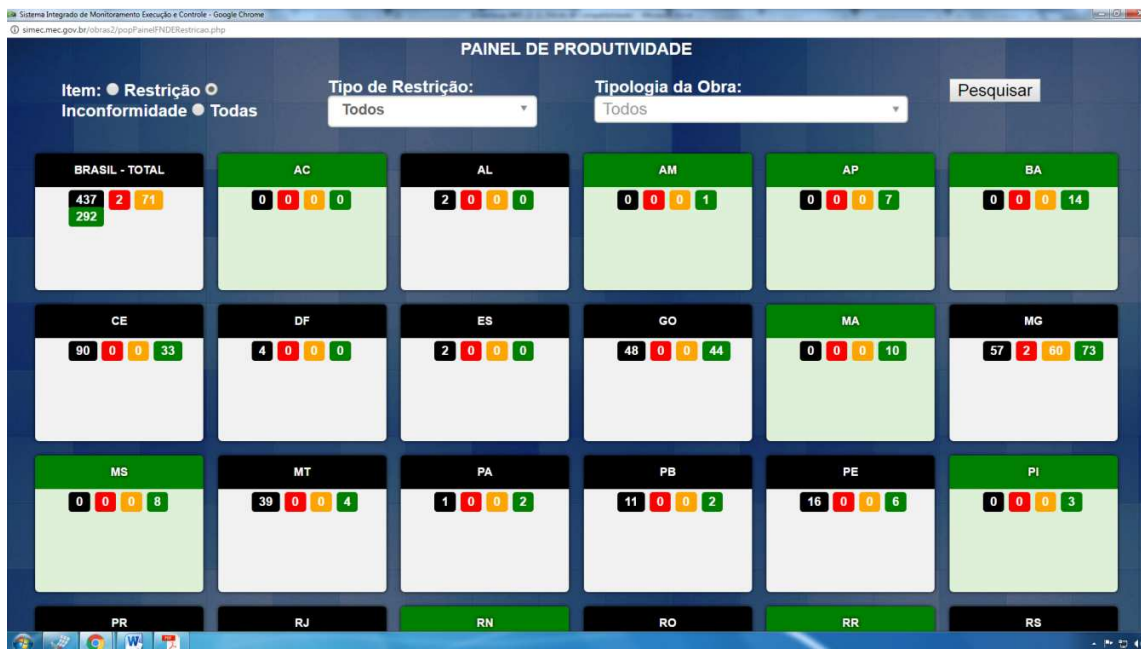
Sistema Integrado de Monitoramento Execução e Controle - Google Chrome
simec.mec.gov.br/obras2/popPainelFNDERestricao.php

PAINEL DE PRODUTIVIDADE

Item: Restrição Inconformidade Todas

Tipo de Restrição:
Todos

Tipologia da Obra:
Todos

Pesquisar

BRASIL - TOTAL
437 2 71 292

AC
0 0 0 0

AL
2 0 0 0

AM
0 0 0 1

AP
0 0 0 7

BA
0 0 0 14

CE
90 0 0 33

DF
4 0 0 0

ES
2 0 0 0

GO
48 0 0 44

MA
0 0 0 10

MG
57 2 60 73

MS
0 0 0 8

MT
39 0 0 4

PA
1 0 0 2

PB
11 0 0 2

PE
16 0 0 6

PI
0 0 0 3

PR

RJ

RN

RO

RR

RS